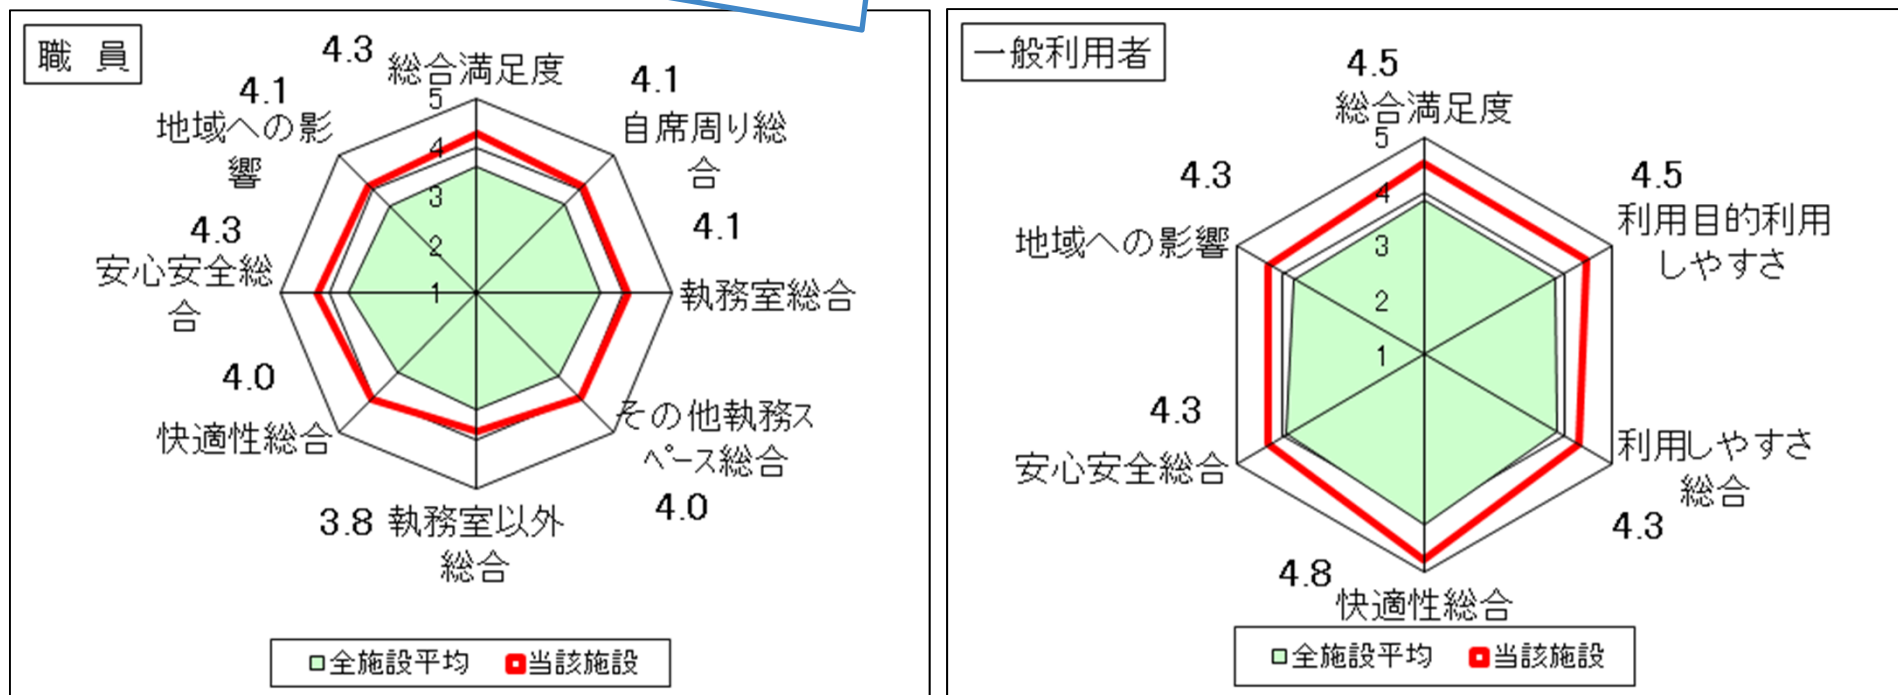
職　員

4.3 総合満足度
5
4
3
2
1

4.1 自席周り総合
4.1 執務室総合
その他執務スペース総合 4.0
3.8 執務室以外総合
4.0 快適性総合
4.3 安心安全総合
4.1 地域への影響

□全施設平均　■当該施設

一般利用者

4.5 総合満足度
5
4
3
2
1

4.5 利用目的利用しやすさ
利用しやすさ総合 4.3
4.8 快適性総合
4.3 安心安全総合
4.3 地域への影響

□全施設平均　■当該施設